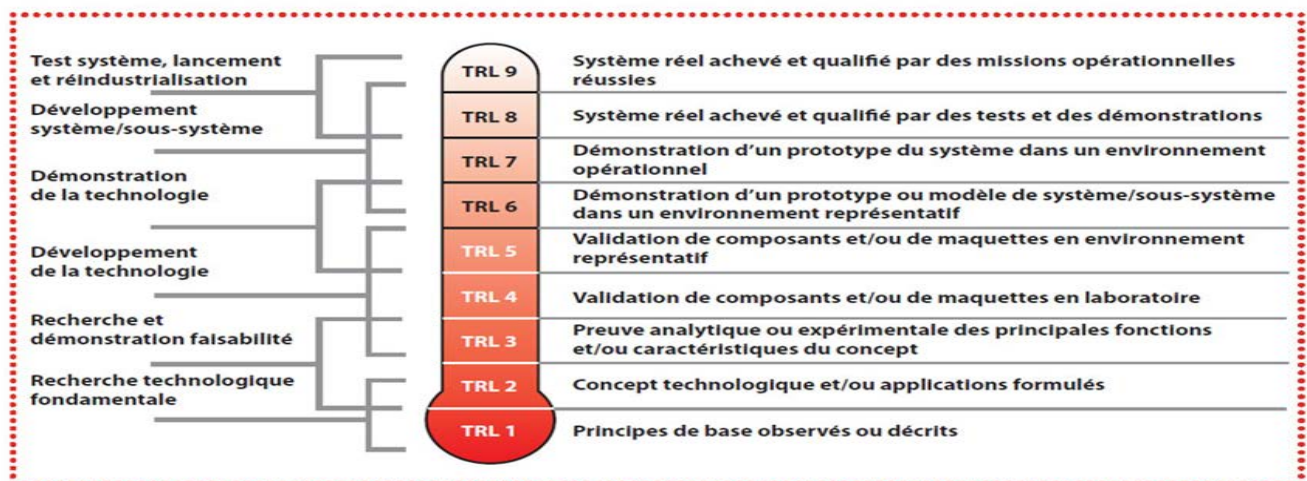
Test système, lancement et réindustrialisation

Développement système/sous-système

Démonstration de la technologie

Développement de la technologie

Recherche et démonstration faisabilité

Recherche technologique fondamentale

TRL 9
TRL 8
TRL 7
TRL 6
TRL 5
TRL 4
TRL 3
TRL 2
TRL 1

Système réel achevé et qualifié par des missions opérationnelles réussies

Système réel achevé et qualifié par des tests et des démonstrations

Démonstration d'un prototype du système dans un environnement opérationnel

Démonstration d'un prototype ou modèle de système/sous-système dans un environnement représentatif

Validation de composants et/ou de maquettes en environnement représentatif

Validation de composants et/ou de maquettes en laboratoire

Preuve analytique ou expérimentale des principales fonctions et/ou caractéristiques du concept

Concept technologique et/ou applications formulés

Principes de base observés ou décrits